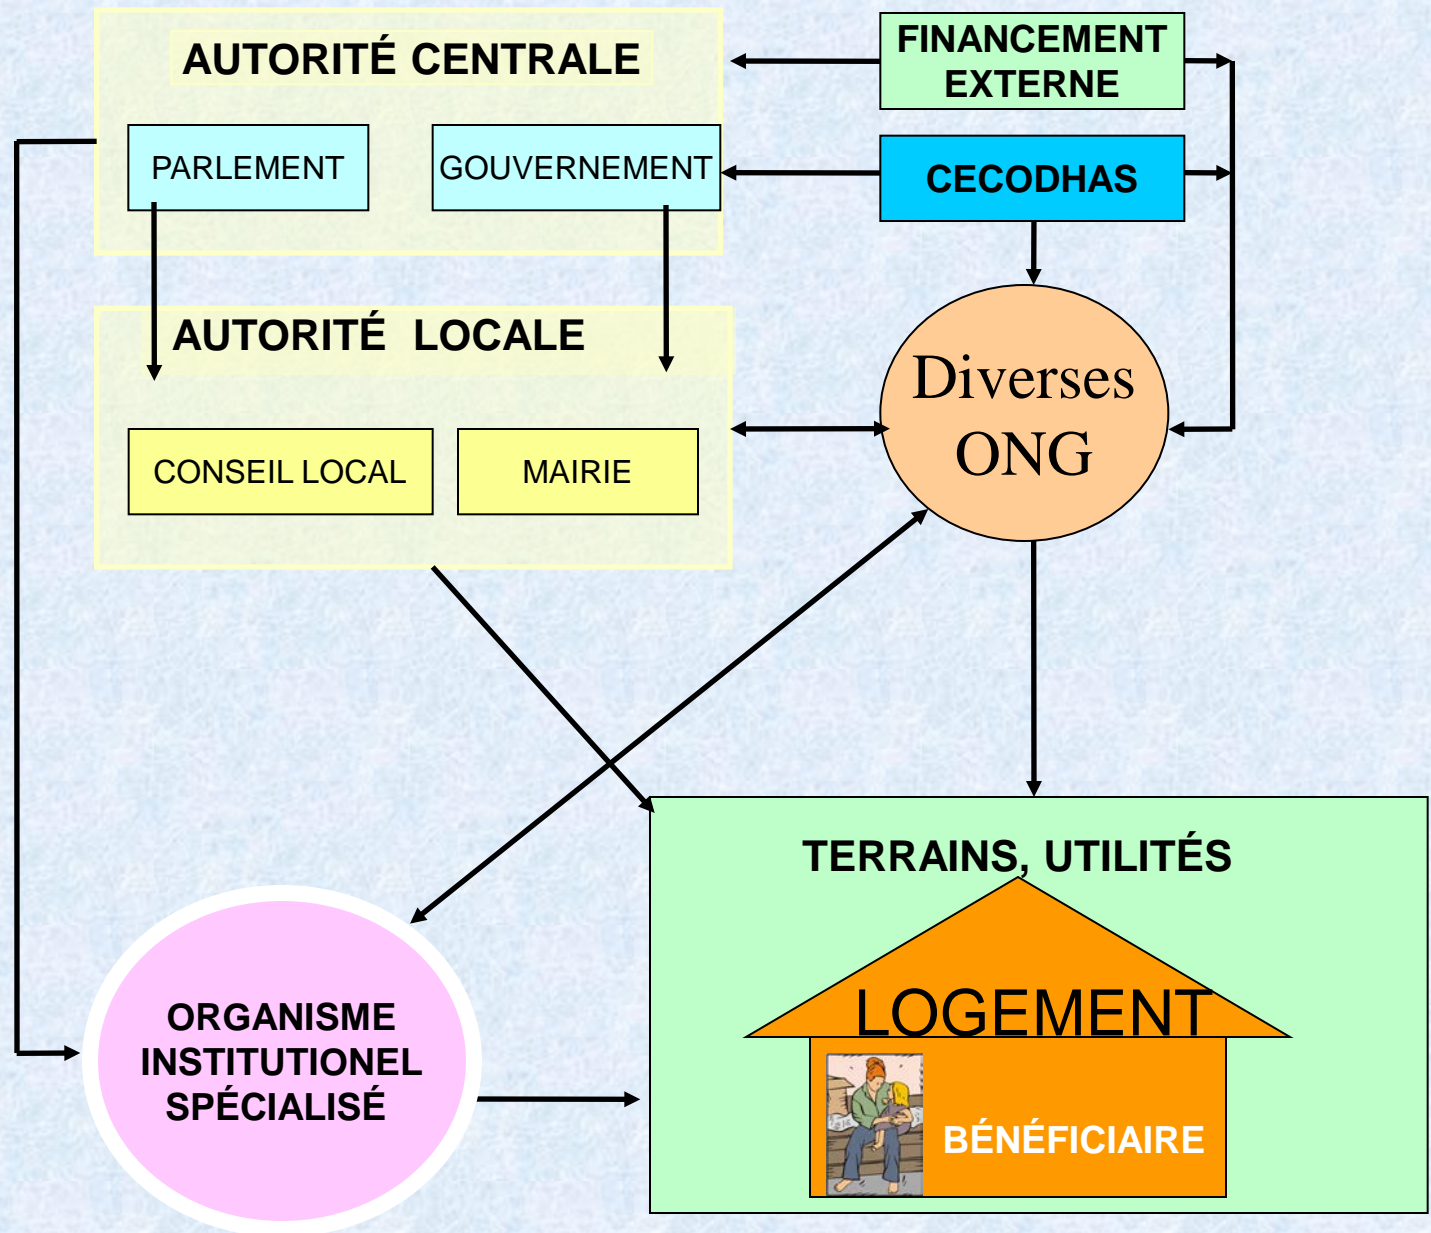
AUTORITÉ CENTRALE

PARLEMENT

GOUVERNEMENT

FINANCEMENT EXTERNE

CECODHAS

AUTORITÉ LOCALE

CONSEIL LOCAL

MAIRIE

Diverses ONG

TERRAINS, UTILITÉS

LOGEMENT

BÉNÉFICIAIRE

ORGANISME INSTITUTIONEL SPÉCIALISÉ